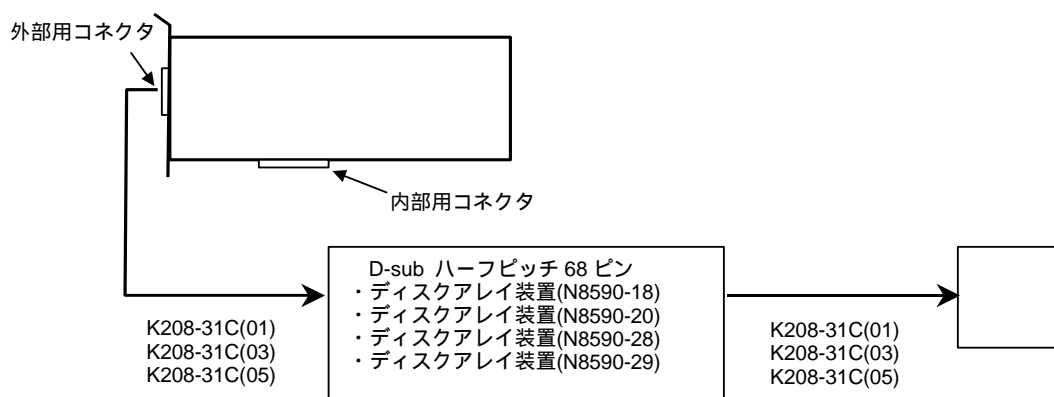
外部用コネクタ

内部用コネクタ

D-sub ハーフピッチ 68 ピン
・ディスクアレイ装置(N8590-18)
・ディスクアレイ装置(N8590-20)
・ディスクアレイ装置(N8590-28)
・ディスクアレイ装置(N8590-29)

K208-31C(01)
K208-31C(03)
K208-31C(05)

K208-31C(01)
K208-31C(03)
K208-31C(05)